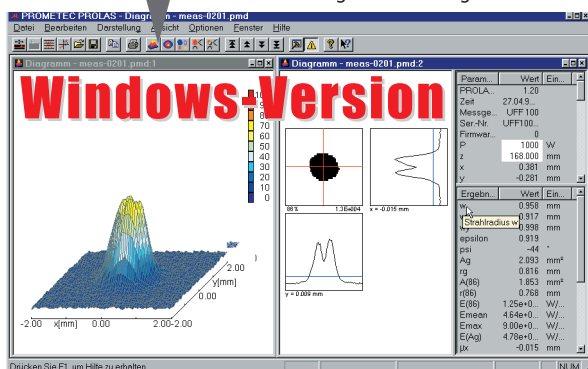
PROMETEC PROLAS - Diagramm - meas-0201.pmd

Datei Bearbeiten Darstellung Ansicht Optionen Fenster Hilfe

Diagramm - meas-0201.pmd:1

Windows-Version

100
90
80
70
60
50
40
30
20
10
0

2.00
y[mm]
0.00
-2.00 x[mm] 0.00 2.00-2.00

Diagramm - meas-0201.pmd:2

86% 1.3E+004
x = -0.015 mm
y = 0.009 mm

| Param... | Wert | Ein... |
|---|---|---|
| PROLA... | 1.20 | |
| Zeit | 27.04.9... | |
| Messge... | UFF 100 | |
| Ser.-Nr. | UFF100... | |
| Firmwar... | 0 | |
| P | 1000 | W |
| z | 168.000 | mm |
| x | 0.361 | mm |
| y | -0.281 | mm |

| Ergebn... | Wert | Ein... |
|---|---|---|
| w | 0.958 | mm |
| | 0.917 | mm |
| | 0.998 | mm |
| epsilon | 0.919 | |
| psi | -44 | ° |
| Ag | 2.093 | mm² |
| rg | 0.816 | mm |
| A(86) | 1.853 | mm² |
| r(86) | 0.768 | mm |
| E(86) | 1.25e+0... | W/... |
| Emean | 4.64e+0... | W/... |
| Emax | 9.00e+0... | W/... |
| E(Ag) | 4.78e+0... | W/... |
| µx | -0.015 | mm |

Strahlradius w

Drücken Sie F1, um Hilfe zu erhalten

NUM